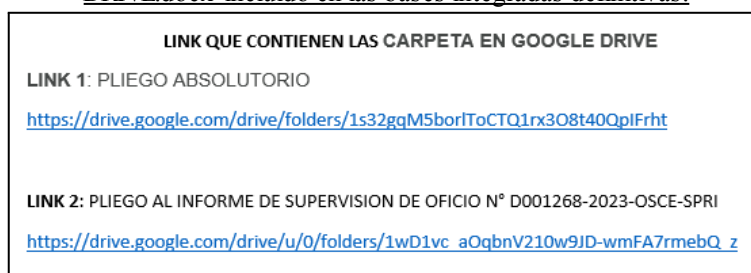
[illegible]

LINK QUE CONTIENEN LAS CARPETA EN GOOGLE DRIVE

LINK 1: PLIEGO ABSOLUTORIO

https://drive.google.com/drive/folders/1s32gqM5borlToCTQ1rx3O8t40QpIFrht

LINK 2: PLIEGO AL INFORME DE SUPERVISION DE OFICIO N° D001268-2023-OSCE-SPRI

https://drive.google.com/drive/u/0/folders/1wD1vc_aOqbnV210w9JD-wmFA7rmebQ_z